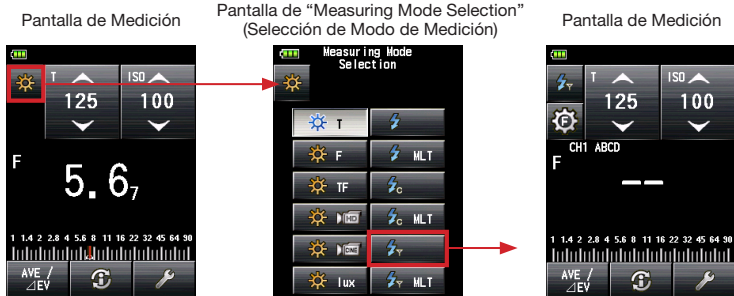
Pantalla de Medición

Pantalla de “Measuring Mode Selection” (Selección de Modo de Medición)

Pantalla de Medición

T
125
ISO
100
F
5. 6$_7$
1 1.4 2 2.8 4 5.6 8 11 16 22 32 45 64 90
AVE / ⊿EV

Measuring Mode Selection
T
F
MLT
TF
C
HD
C MLT
CINE
lux
MLT

T
125
ISO
100
F
CH1 ABCD
F
– –
1 1.4 2 2.8 4 5.6 8 11 16 22 32 45 64 90
AVE / ⊿EV